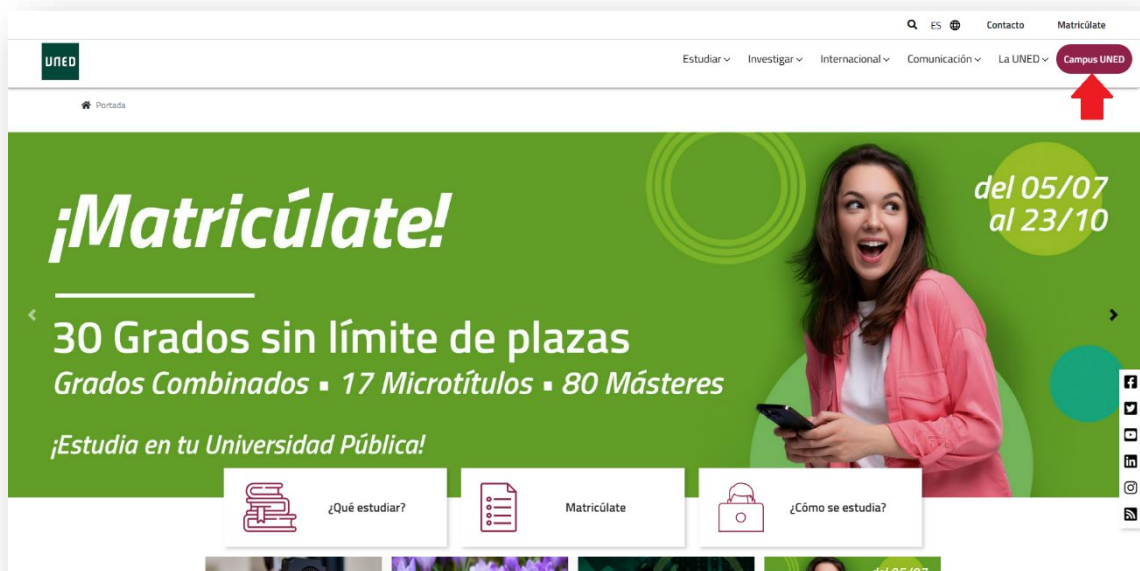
ES Contacto Matricúlate

UNED

Estudiar Investigar Internacional Comunicación La UNED Campus UNED

Portada

¡Matricúlate!

del 05/07 al 23/10

30 Grados sin límite de plazas
Grados Combinados ▪ 17 Microtítulos ▪ 80 Másteres

¡Estudia en tu Universidad Pública!

¿Qué estudiar?

Matricúlate

¿Cómo se estudia?